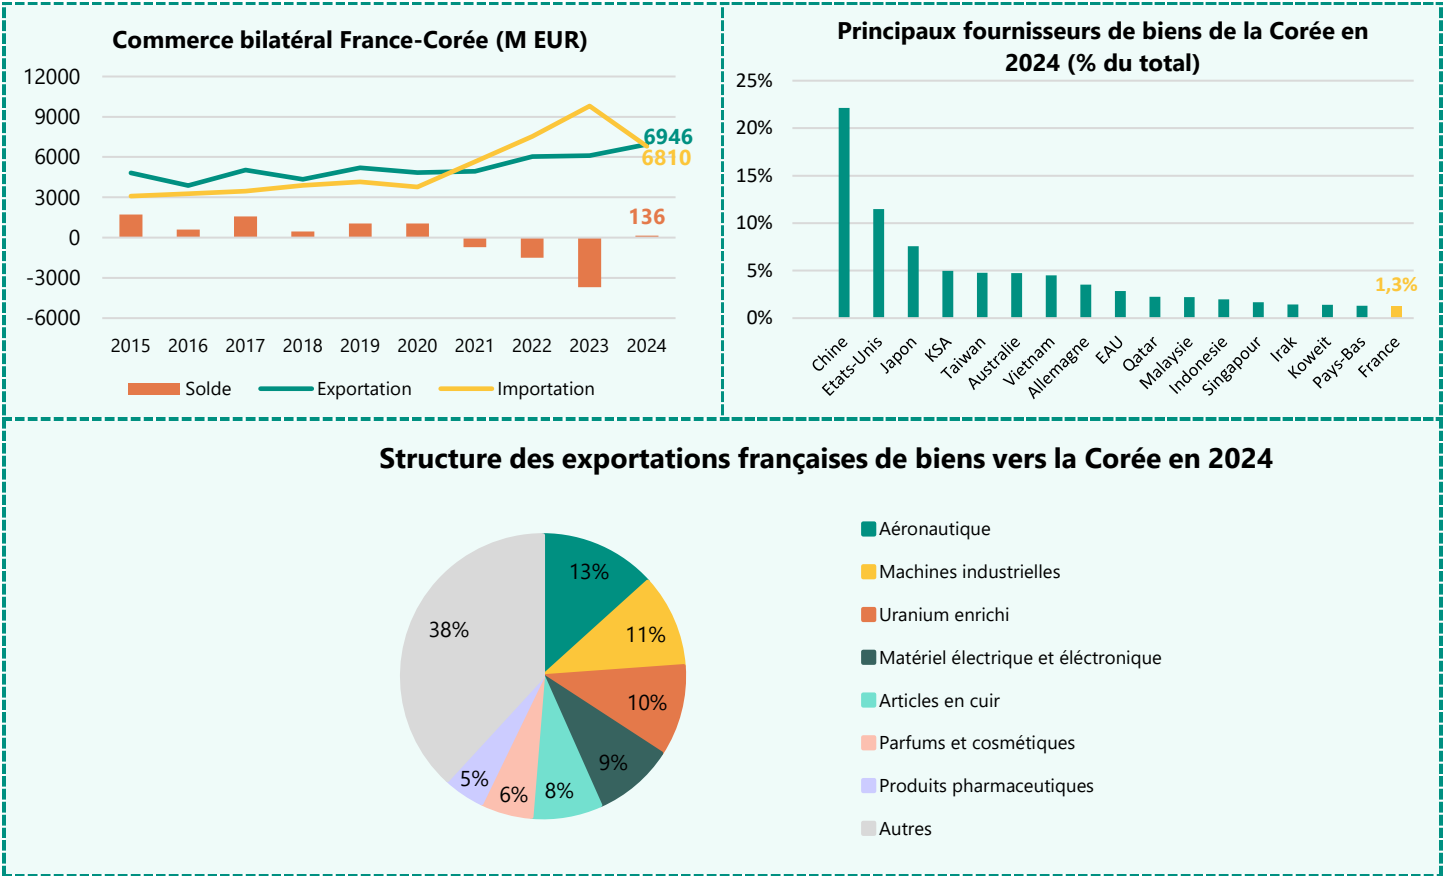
Commerce bilatéral France-Corée (M EUR)

12000
9000
6000
3000
0
-3000
-6000

6946
6810
136

2015 2016 2017 2018 2019 2020 2021 2022 2023 2024

Solde
Exportation
Importation

Principaux fournisseurs de biens de la Corée en 2024 (% du total)

25%
20%
15%
10%
5%
0%

1,3%

Chine
Etats-Unis
Japon
KSA
Taiwan
Australie
Vietnam
Allemagne
EAU
Qatar
Malaysie
Indonesie
Singapour
Irak
Koweit
Pays-Bas
France

Structure des exportations françaises de biens vers la Corée en 2024

13%
11%
10%
9%
8%
6%
5%
38%

Aéronautique
Machines industrielles
Uranium enrichi
Matériel électrique et éléctronique
Articles en cuir
Parfums et cosmétiques
Produits pharmaceutiques
Autres